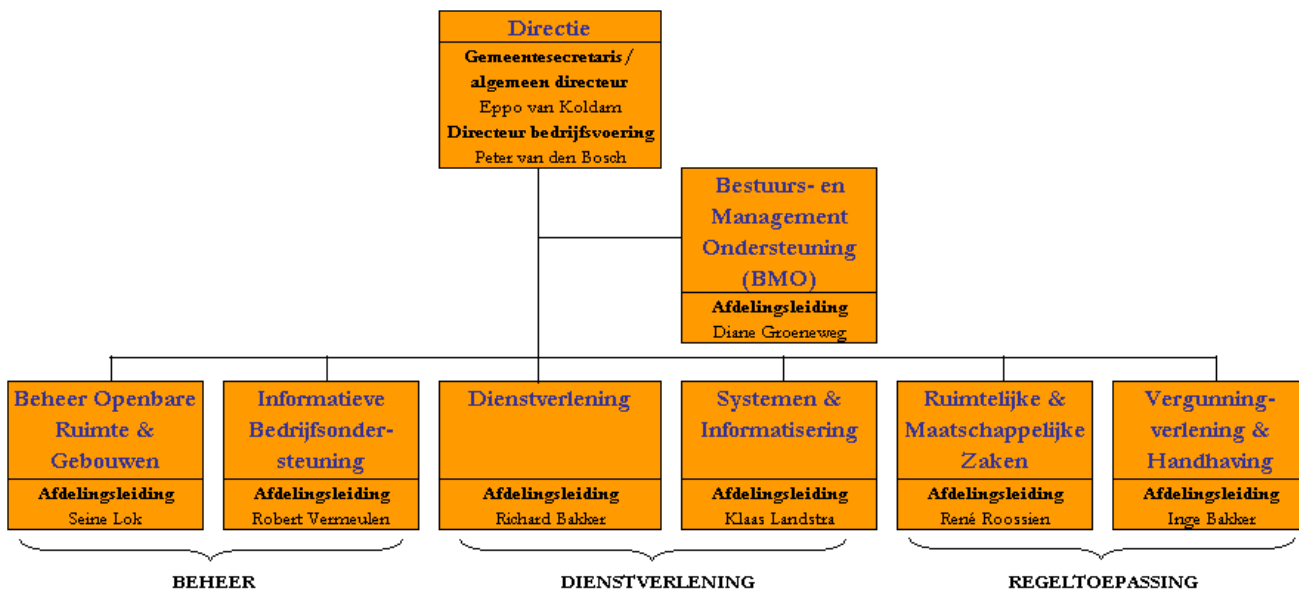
Directie
Gemeentesecretaris / algemeen directeur
Eppo van Koldam
Directeur bedrijfsvoering
Peter van den Bosch

Bestuurs- en Management Ondersteuning (BMO)
Afdelingsleiding
Diane Groeneweg

Beheer Openbare Ruimte & Gebouwen
Afdelingsleiding
Seine Lok

Informatieve Bedrijfsondersteuning
Afdelingsleiding
Robert Vermeulen

Dienstverlening
Afdelingsleiding
Richard Bakker

Systemen & Informatisering
Afdelingsleiding
Klaas Landstra

Ruimtelijke & Maatschappelijke Zaken
Afdelingsleiding
René Roossien

Vergunningverlening & Handhaving
Afdelingsleiding
Inge Bakker

BEHEER

DIENSTVERLENING

REGELTOEPASSING